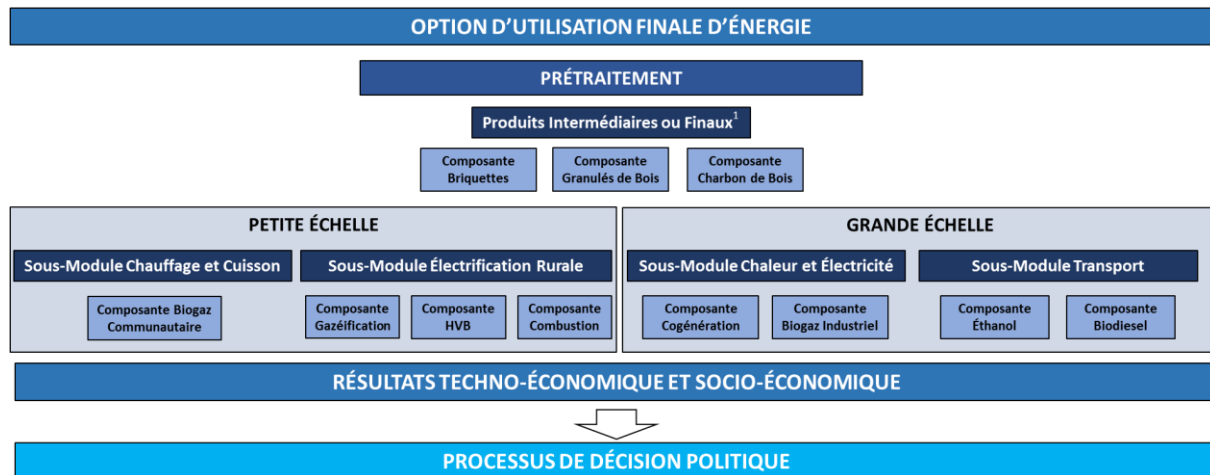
OPTION D'UTILISATION FINALE D'ÉNERGIE

PRÉTRAITEMENT

Produits Intermédiaires ou Finaux$^1$

Composante Briquettes

Composante Granulés de Bois

Composante Charbon de Bois

PETITE ÉCHELLE

Sous-Module Chauffage et Cuisson

Sous-Module Électrification Rurale

Composante Biogaz Communautaire

Composante Gazéification

Composante HVB

Composante Combustion

GRANDE ÉCHELLE

Sous-Module Chaleur et Électricité

Sous-Module Transport

Composante Cogénération

Composante Biogaz Industriel

Composante Éthanol

Composante Biodiesel

RÉSULTATS TECHNO-ÉCONOMIQUE ET SOCIO-ÉCONOMIQUE

PROCESSUS DE DÉCISION POLITIQUE